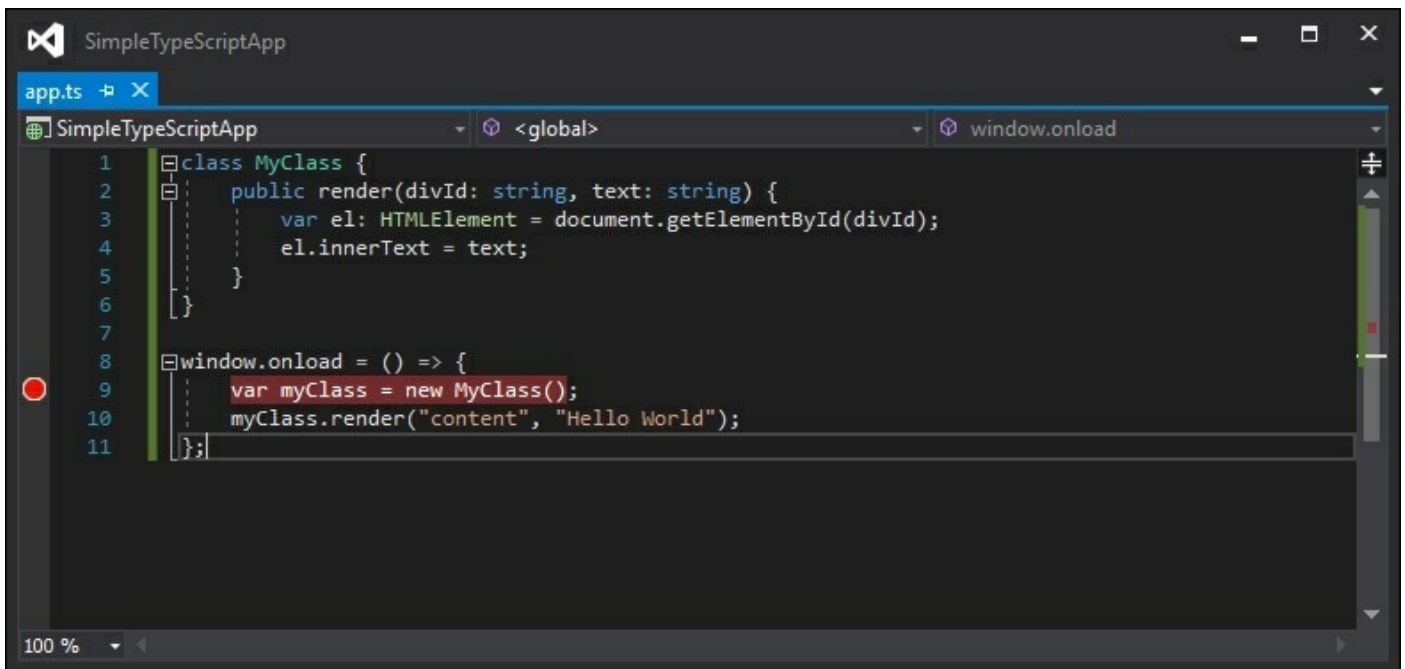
SimpleTypeScriptApp

app.ts

SimpleTypeScriptApp | <global> | window.onload

1 class MyClass {
2     public render(divId: string, text: string) {
3         var el: HTMLElement = document.getElementById(divId);
4         el.innerText = text;
5     }
6 }
7
8 window.onload = () => {
9     var myClass = new MyClass();
10     myClass.render("content", "Hello World");
11 };

100 %